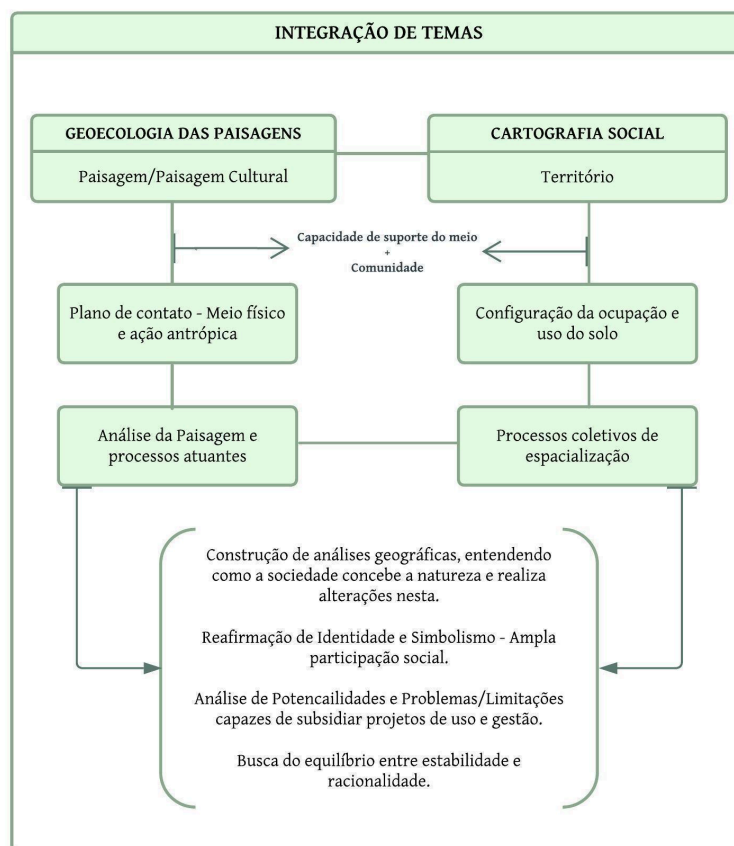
INTEGRAÇÃO DE TEMAS

GEOECOLOGIA DAS PAISAGENS

Paisagem/Paisagem Cultural

CARTOGRAFIA SOCIAL

Território

Capacidade de suporte do meio
+
Comunidade

Plano de contato - Meio físico e ação antrópica

Configuração da ocupação e uso do solo

Análise da Paisagem e processos atuantes

Processos coletivos de espacialização

Construção de análises geográficas, entendendo como a sociedade concebe a natureza e realiza alterações nesta.

Reafirmação de Identidade e Simbolismo - Ampla participação social.

Análise de Potencailidades e Problemas/Limitações capazes de subsidiar projetos de uso e gestão.

Busca do equilíbrio entre estabilidade e racionalidade.